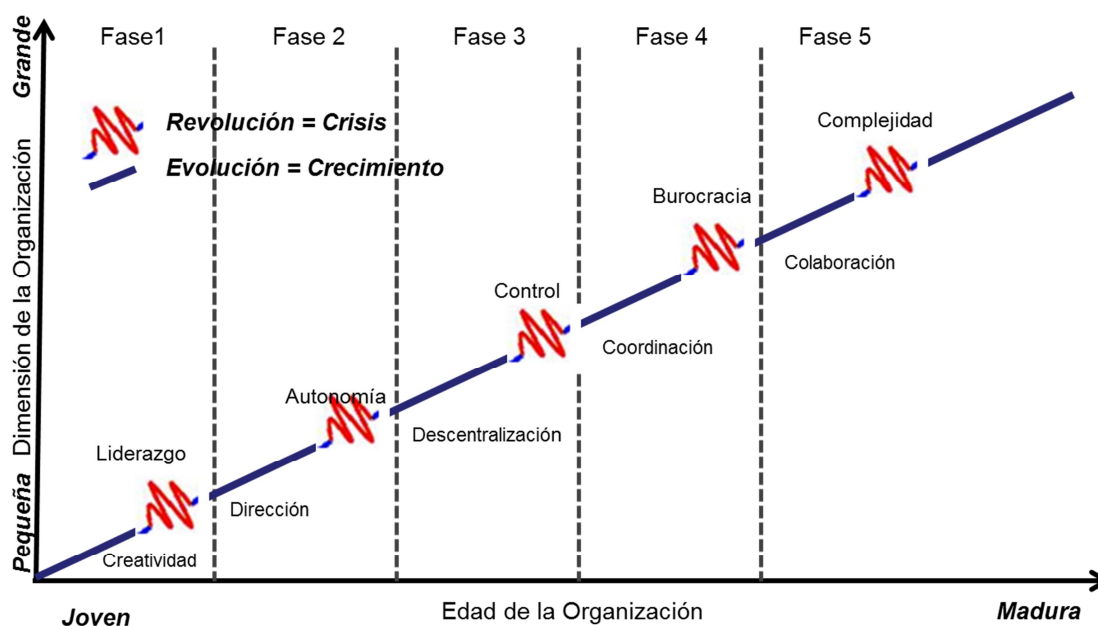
Grande

Dimensión de la Organización

Pequeña

Fase1

Fase 2

Fase 3

Fase 4

Fase 5

Revolución = Crisis

Evolución = Crecimiento

Complejidad

Burocracia

Colaboración

Control

Coordinación

Autonomía

Descentralización

Liderazgo

Dirección

Creatividad

Joven

Edad de la Organización

Madura